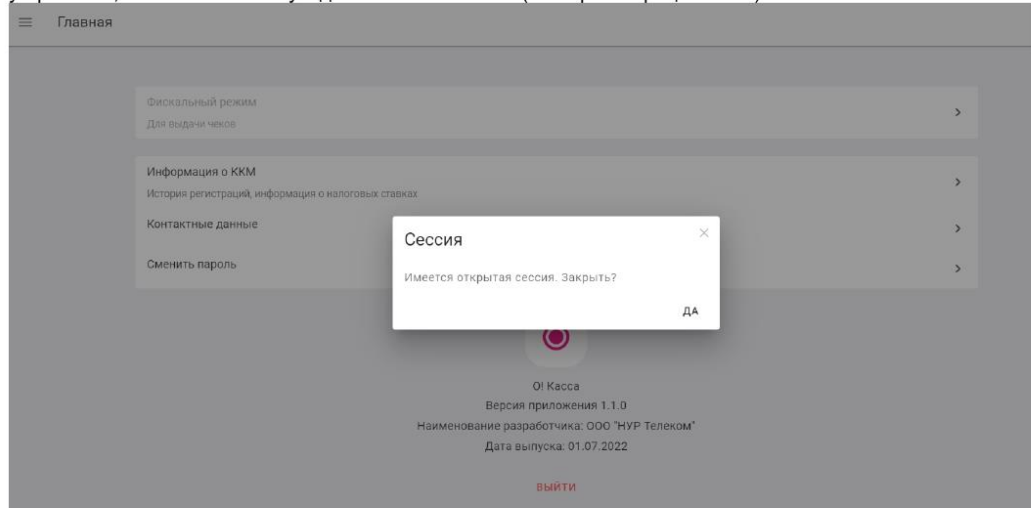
≡ Главная

Фискальный режим
Для выдачи чеков

Информация о ККМ
История регистраций, информация о налоговых ставках

Контактные данные

Сменить пароль

Сессия

Имеется открытая сессия. Закрыть?

ДА

О! Касса
Версия приложения 1.1.0
Наименование разработчика: ООО "НУР Телеком"
Дата выпуска: 01.07.2022

ВЫЙТИ